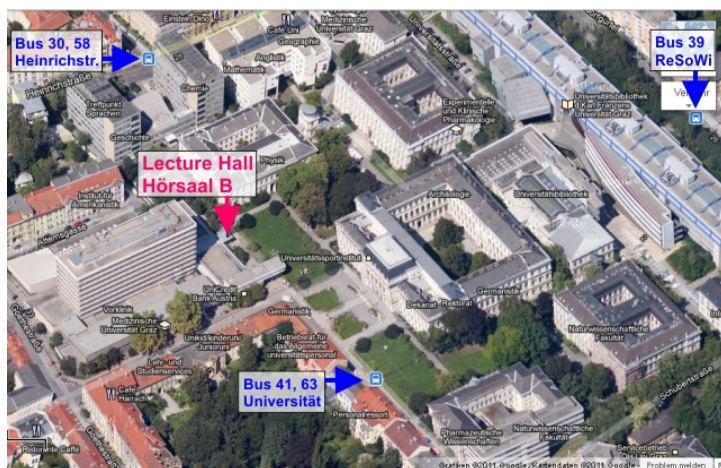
Bus 30, 58
Heinrichstr.

Bus 39
ReSoWi

Lecture Hall
Hörsaal B

Bus 41, 63
Universität

Einstein Dino
Café Uni
Medizinische Universität Graz
Geographie
Anglistik
Mathematik
Chemie
Heinrichstraße
Treffpunkt Sprachen
Geschichte
Physik
Institut für Amerikanistik
Attemsgasse
Universitätsstraße
Experimentelle und Klinische Pharmakologie
Universitätsbibliothek
Universitätsbibliothek Karl-Franzens Universität Graz
Archäologie
Universitätssportinstitut
UniCredit Bank Austria
Vorklinik Medizinische Universität Graz
Germanistik
Unikid/Unicare
Betriebsrat für das Allgemeine Universitätspersonal
Lehr- und Studienservices
Dekanat
Rektorat
Germanistik
Naturwissenschaftliche Fakultät
Café Harrach
Personalressort
Pharmazeutische Wissenschaften
Naturwissenschaftliche Fakultät
Schubertstraße
Servicebetrieb
Ristorante Caffè
Goethestraße
Grafiken ©2011 Google - Kartendaten ©2011 Google - Problem melden